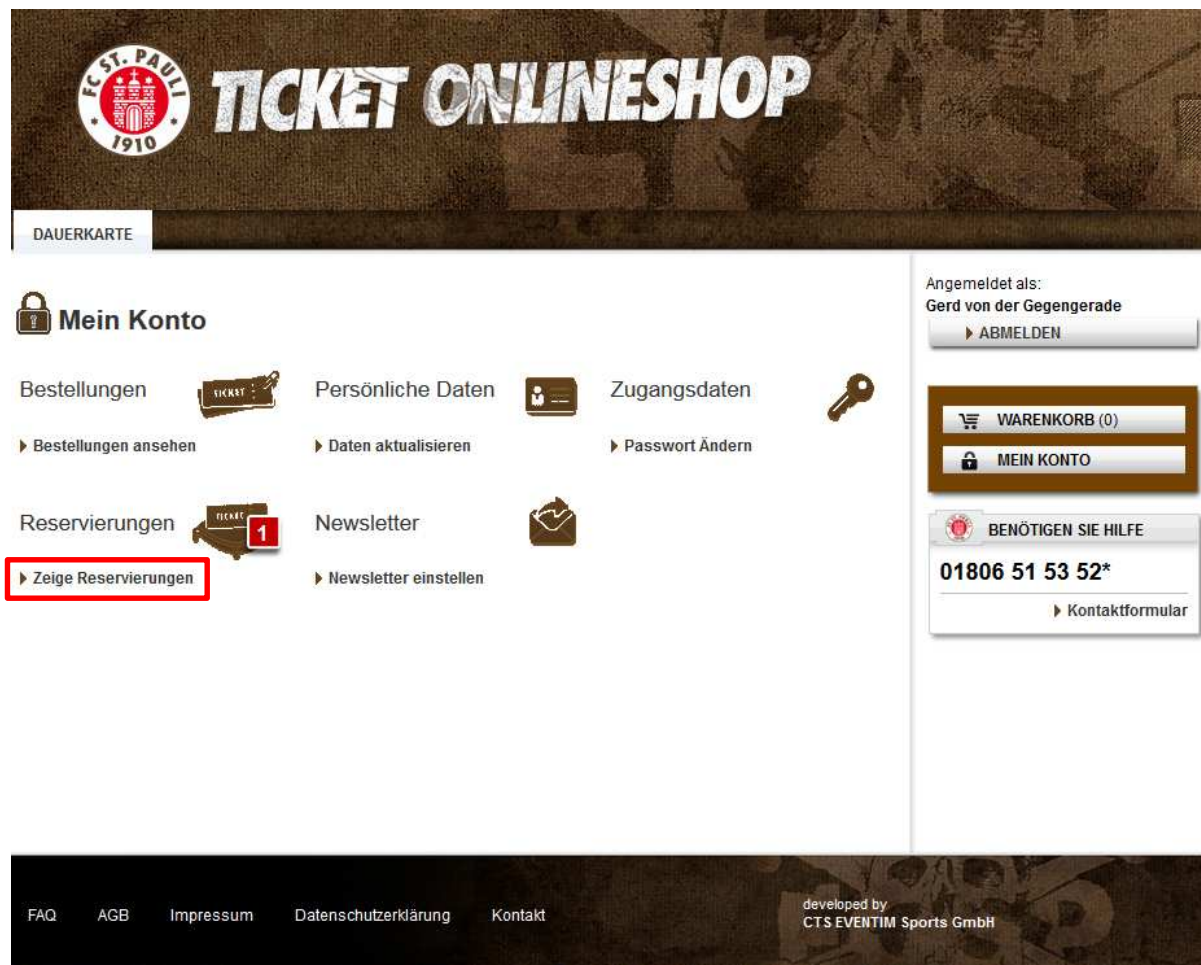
FC ST. PAULI 1910

TICKET ONLINESHOP

DAUERKARTE

Mein Konto

Bestellungen

TICKET

▸ Bestellungen ansehen

Persönliche Daten

▸ Daten aktualisieren

Zugangsdaten

▸ Passwort Ändern

Reservierungen

TICKET

1

▸ Zeige Reservierungen

Newsletter

▸ Newsletter einstellen

Angemeldet als:
Gerd von der Gegengerade

▸ ABMELDEN

WARENKORB (0)

MEIN KONTO

BENÖTIGEN SIE HILFE

01806 51 53 52*

▸ Kontaktformular

FAQ AGB Impressum Datenschutzerklärung Kontakt

developed by
CTS EVENTIM Sports GmbH